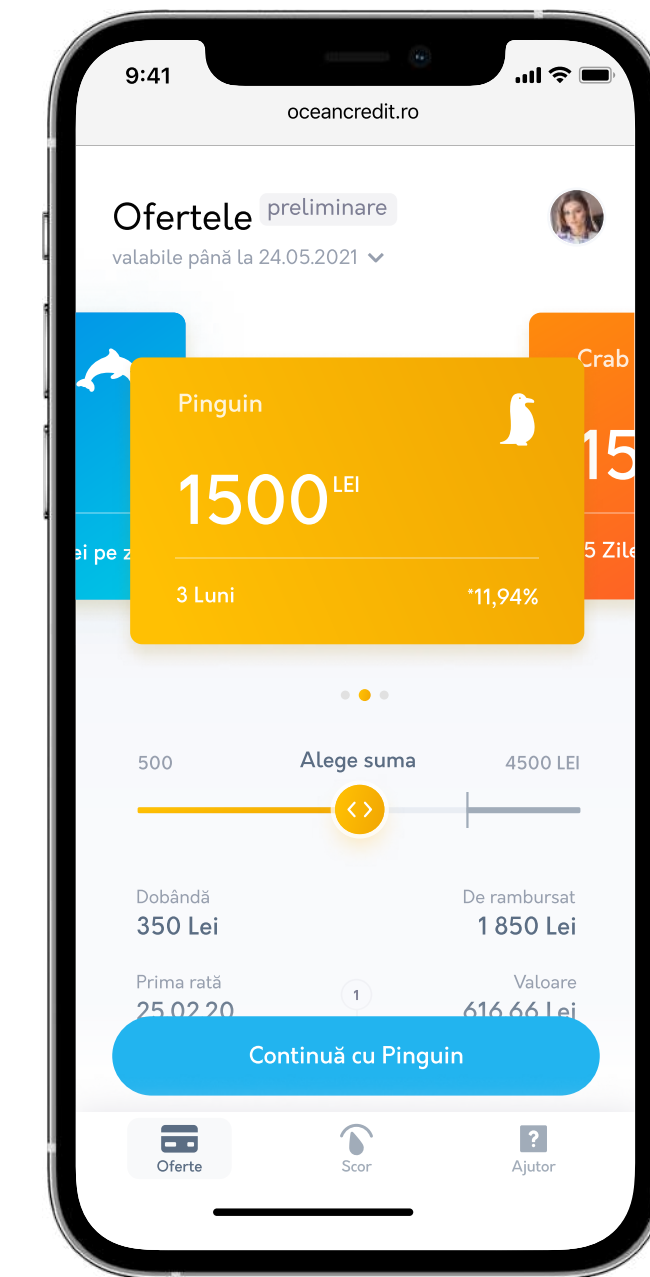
9:41

oceancredit.ro

Ofertele preliminare

valabile până la 24.05.2021

ei pe z

Pinguin

1500 LEI

3 Luni

*11,94%

Crab

15

5 Zile

500

Alege suma

4500 LEI

Dobândă
350 Lei

De rambursat
1 850 Lei

Prima rată
25.02.20

1

Valoare
616.66 Lei

Continuă cu Pinguin

Oferte

Scor

Ajutor